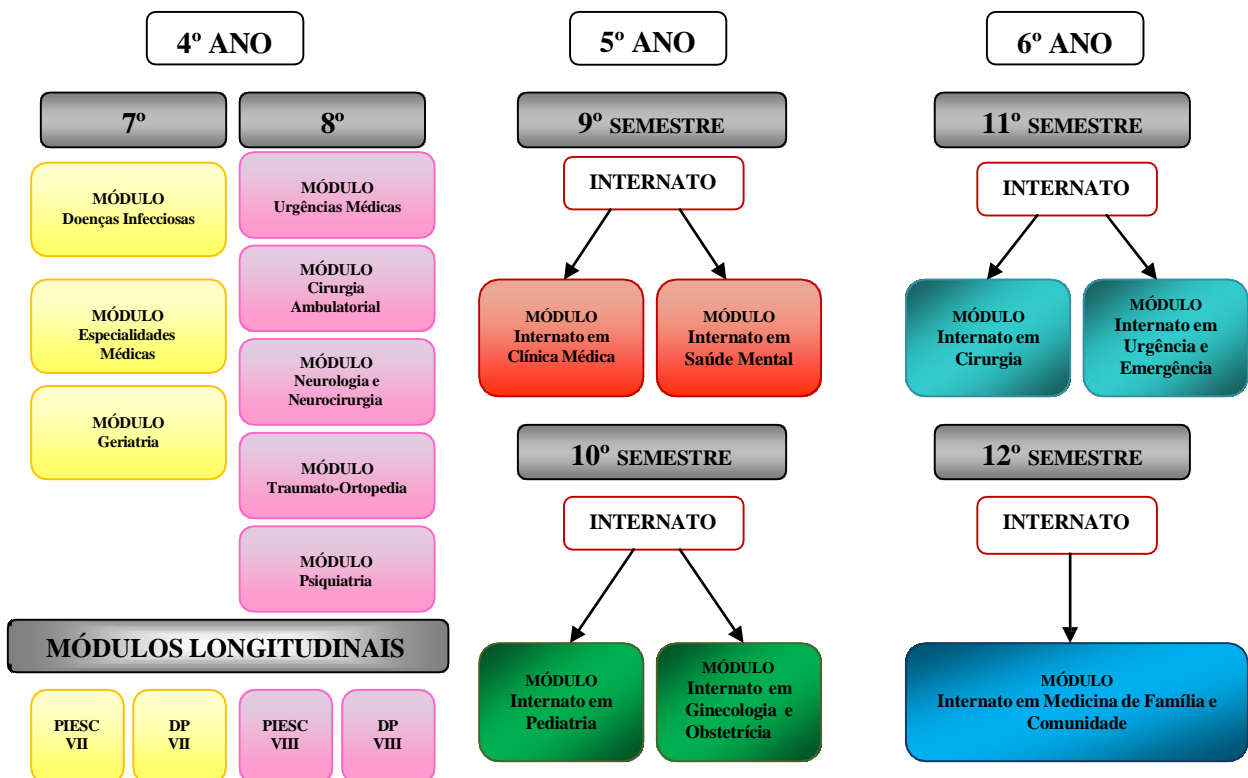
4º ANO

7º

8º

MÓDULO
Doenças Infecciosas

MÓDULO
Especialidades Médicas

MÓDULO
Geriatria

MÓDULO
Urgências Médicas

MÓDULO
Cirurgia Ambulatorial

MÓDULO
Neurologia e Neurocirurgia

MÓDULO
Traumato-Ortopedia

MÓDULO
Psiquiatria

MÓDULOS LONGITUDINAIS

PIESC VII

DP VII

PIESC VIII

DP VIII

5º ANO

9º SEMESTRE

INTERNATO

MÓDULO
Internato em Clínica Médica

MÓDULO
Internato em Saúde Mental

10º SEMESTRE

INTERNATO

MÓDULO
Internato em Pediatria

MÓDULO
Internato em Ginecologia e Obstetrícia

6º ANO

11º SEMESTRE

INTERNATO

MÓDULO
Internato em Cirurgia

MÓDULO
Internato em Urgência e Emergência

12º SEMESTRE

INTERNATO

MÓDULO
Internato em Medicina de Família e Comunidade